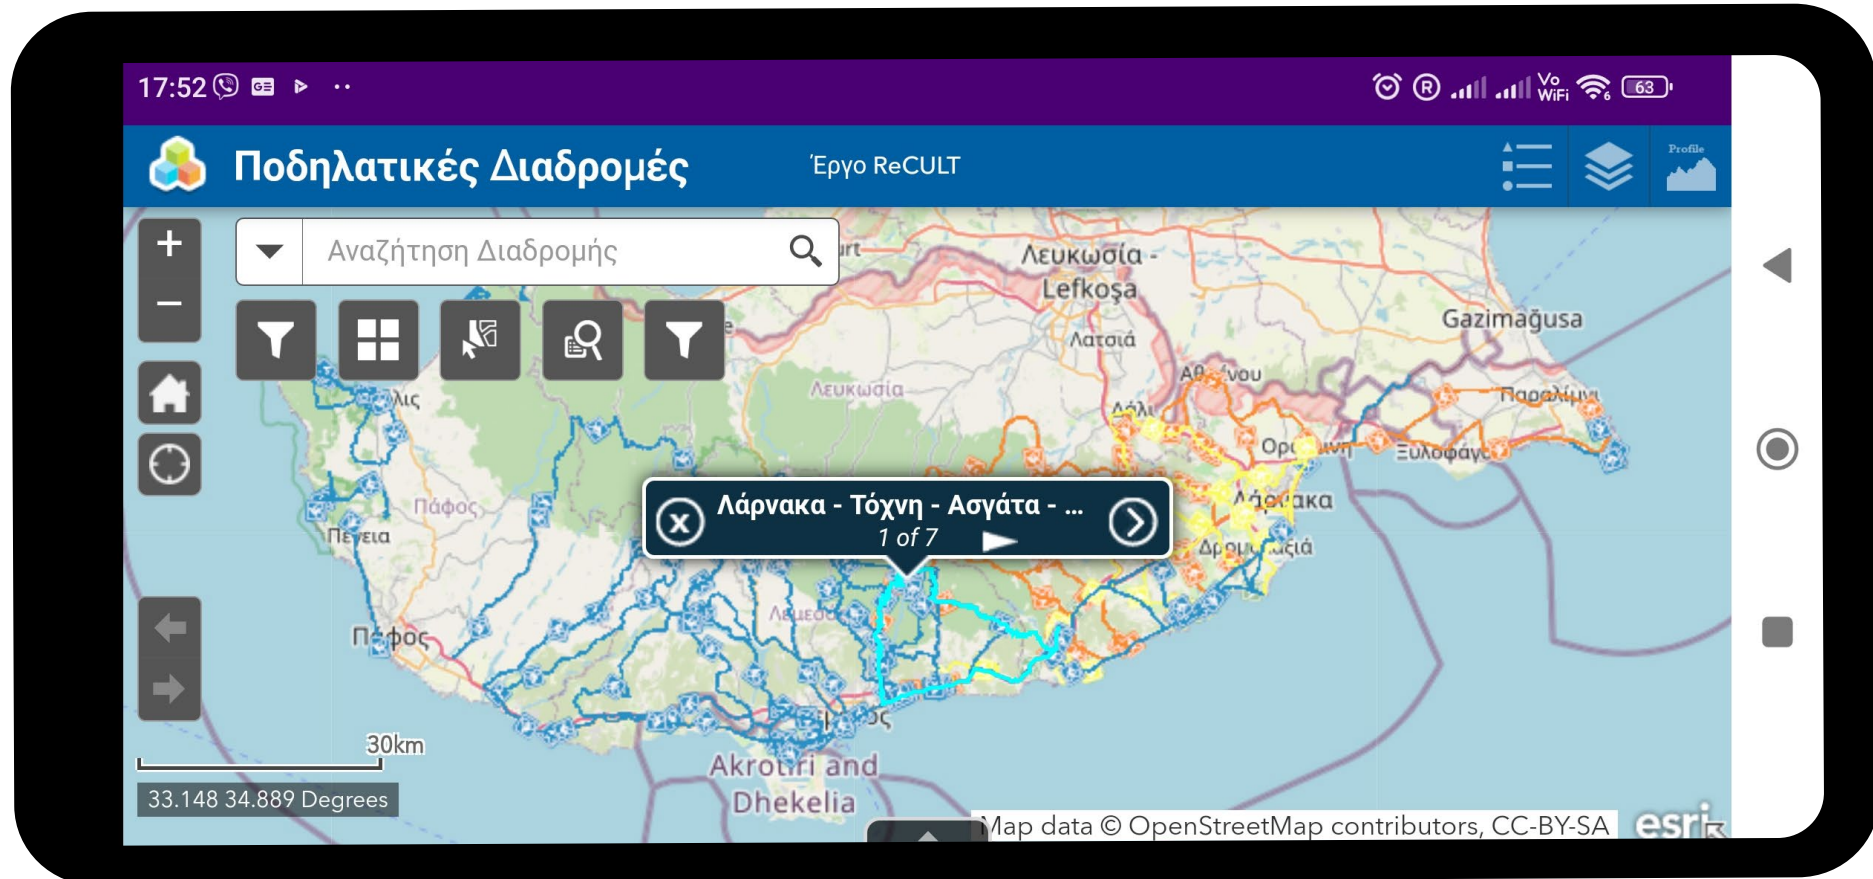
17:52

Vo WiFi 63

Ποδηλατικές Διαδρομές

Έργο ReCULT

Profile

Αναζήτηση Διαδρομής

Λευκωσία - Lefkoşa

Λατσιά

Gazimağusa

Λευκωσία

Αθ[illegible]νου

Παραλίμνι

Ορ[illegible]

Ξυλοφάγου

Πάφος

Πέγεια

Λάρνακα - Τόχνη - Αγγάτα - ...

1 of 7

Λάρνακα

Δρομολαξιά

Πάφος

Λεμεσός

30km

Akrotiri and Dhekelia

33.148 34.889 Degrees

Map data © OpenStreetMap contributors, CC-BY-SA

esri